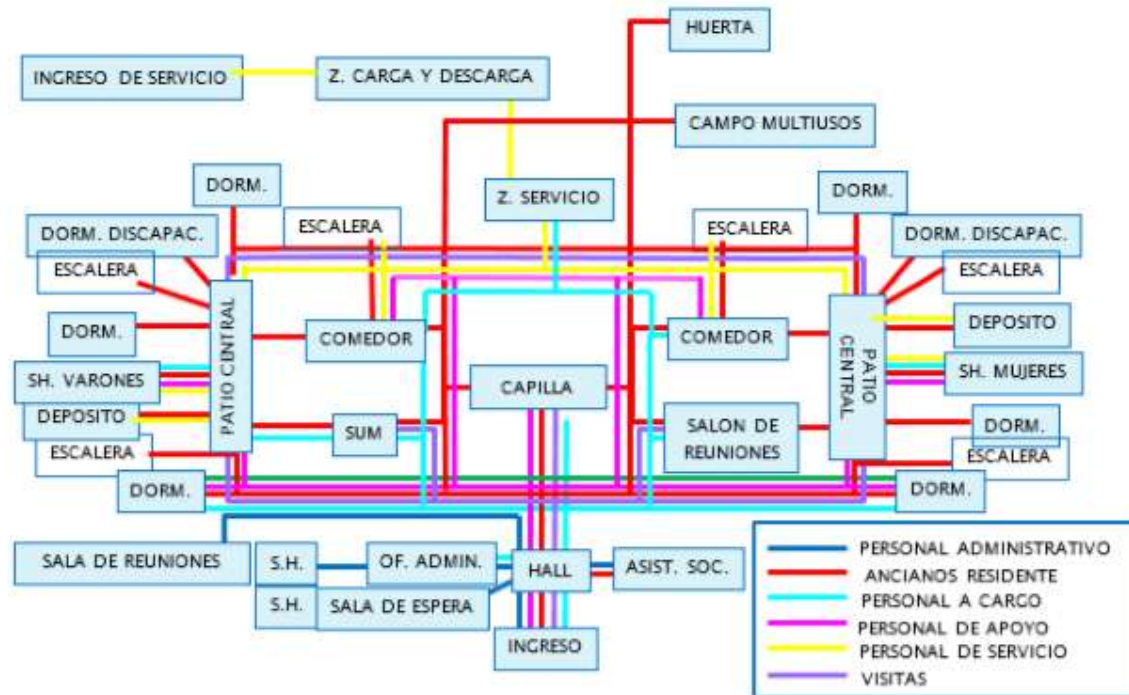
HUERTA

INGRESO DE SERVICIO

Z. CARGA Y DESCARGA

CAMPO MULTIUSOS

DORM.

Z. SERVICIO

DORM.

ESCALERA

ESCALERA

DORM. DISCAPAC.

DORM. DISCAPAC.

ESCALERA

ESCALERA

DORM.

PATIO CENTRAL

COMEDOR

COMEDOR

PATIO CENTRAL

DEPOSITO

SH. VARONES

CAPILLA

SH. MUJERES

DEPOSITO

SUM

SALON DE REUNIONES

DORM.

ESCALERA

ESCALERA

DORM.

DORM.

SALA DE REUNIONES

S.H.

OF. ADMIN.

HALL

ASIST. SOC.

S.H.

SALA DE ESPERA

INGRESO

PERSONAL ADMINISTRATIVO
ANCIANOS RESIDENTE
PERSONAL A CARGO
PERSONAL DE APOYO
PERSONAL DE SERVICIO
VISITAS